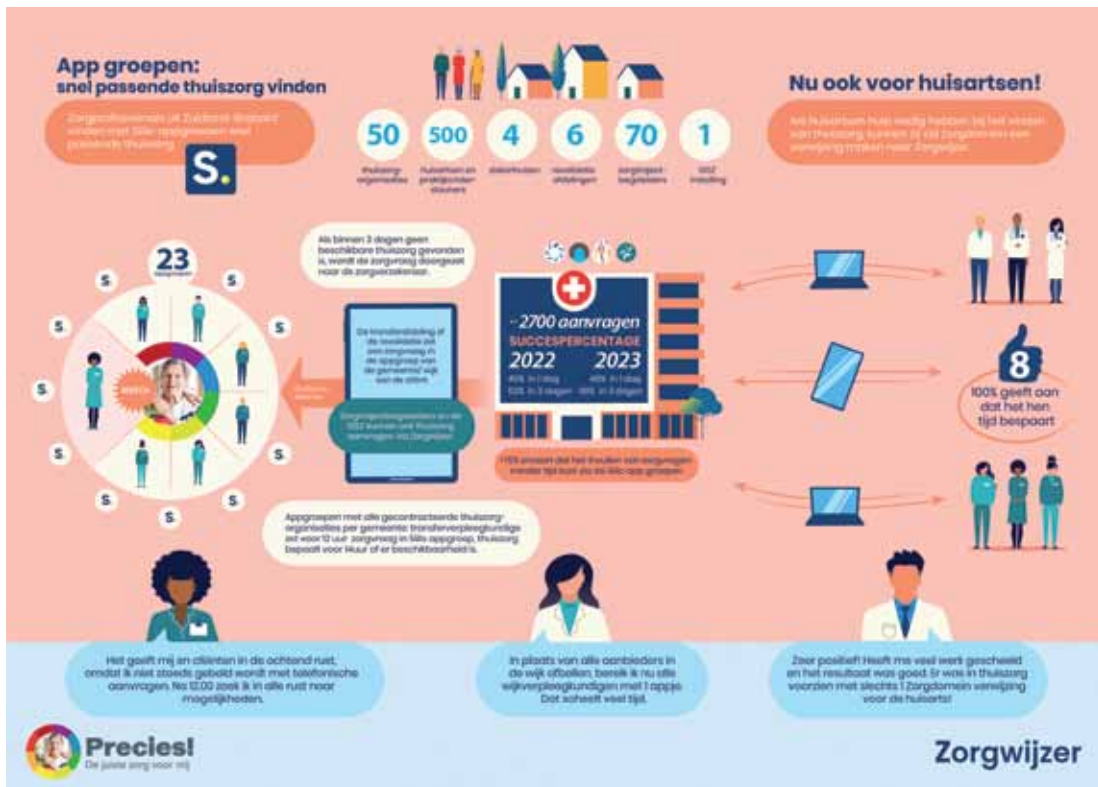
App groepen:
snel passende thuiszorg vinden

Zorgorganisaties uit Zuidoost-Brabant vinden met Siilo-appgroepen snel passende thuiszorg.

S.

| 50 | 500 | 4 | 6 | 70 | 1 |
|---|---|---|---|---|---|
| thuiszorg-organisaties | huisartsen en praktijkondersteuners | ziekenhuizen | revalidatie afdelingen | zorgregie begeleiders | VVZ instelling |

Nu ook voor huisartsen!

Als huisartsen hulp nodig hebben bij het vinden van thuiszorg, kunnen zij via Zorgdomein een verwijzing maken naar Zorgwijzer.

Als binnen 3 dagen geen beschikbare thuiszorg gevonden is, wordt de zorgvraag doorgezet naar de zorgverzekeraar.

23 appgroepen

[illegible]

De transferafdeling of de revalidatie zet een zorgvraag in de appgroep van de gemeente waar wijk van de cliënt.

Zorgregiebegeleiders en de VVZ kunnen ook thuiszorg aanvragen via Zorgwijzer.

~2700 aanvragen
SUCCESPERCENTAGE
2022 2023
40% in 1 dag 46% in 1 dag
63% in 3 dagen 46% in 3 dagen

115% procent dat het treuzelen van zorgvragen minder tijd kost via de Siilo app groepen.

8
100% geeft aan dat het hen tijd bespaart

Appgroepen met alle gecontracteerde thuiszorg-organisaties per gemeente: transferverpleegkundige zet voor 12 uur zorgvraag in Siilo appgroep, thuiszorg bepaalt voor 14uur of er beschikbaarheid is.

Het geeft mij en cliënten in de ochtend rust, omdat ik niet steeds gebeld wordt met telefonische aanvragen. Na 12:00 zoek ik in alle rust naar mogelijkheden.

In plaats van alle aanbieders in de wijk afbellen, bereik ik nu alle wijkverpleegkundigen met 1 appje. Dat scheelt veel tijd.

Zeer positief! Heeft me veel werk gescheeld en het resultaat was goed. Er was in thuiszorg voorzien met slechts 1 Zorgdomein verwijzing voor de huisarts!

Precies!
De juiste zorg voor mij

Zorgwijzer